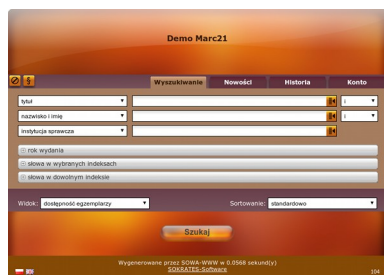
Demo Marc21

Wyszukiwanie
Nowości
Historia
Konto

tytuł
i
nazwisko i imię
i
instytucja sprawcza

⊕ rok wydania
⊕ słowa w wybranych indeksach
⊕ słowa w dowolnym indeksie

Widok: dostępność egzemplarzy
Sortowanie: standardowo

Szukaj

Wygenerowane przez SOWA-WWW w 0.0568 sekund(y)
SOKRATES-Software

104